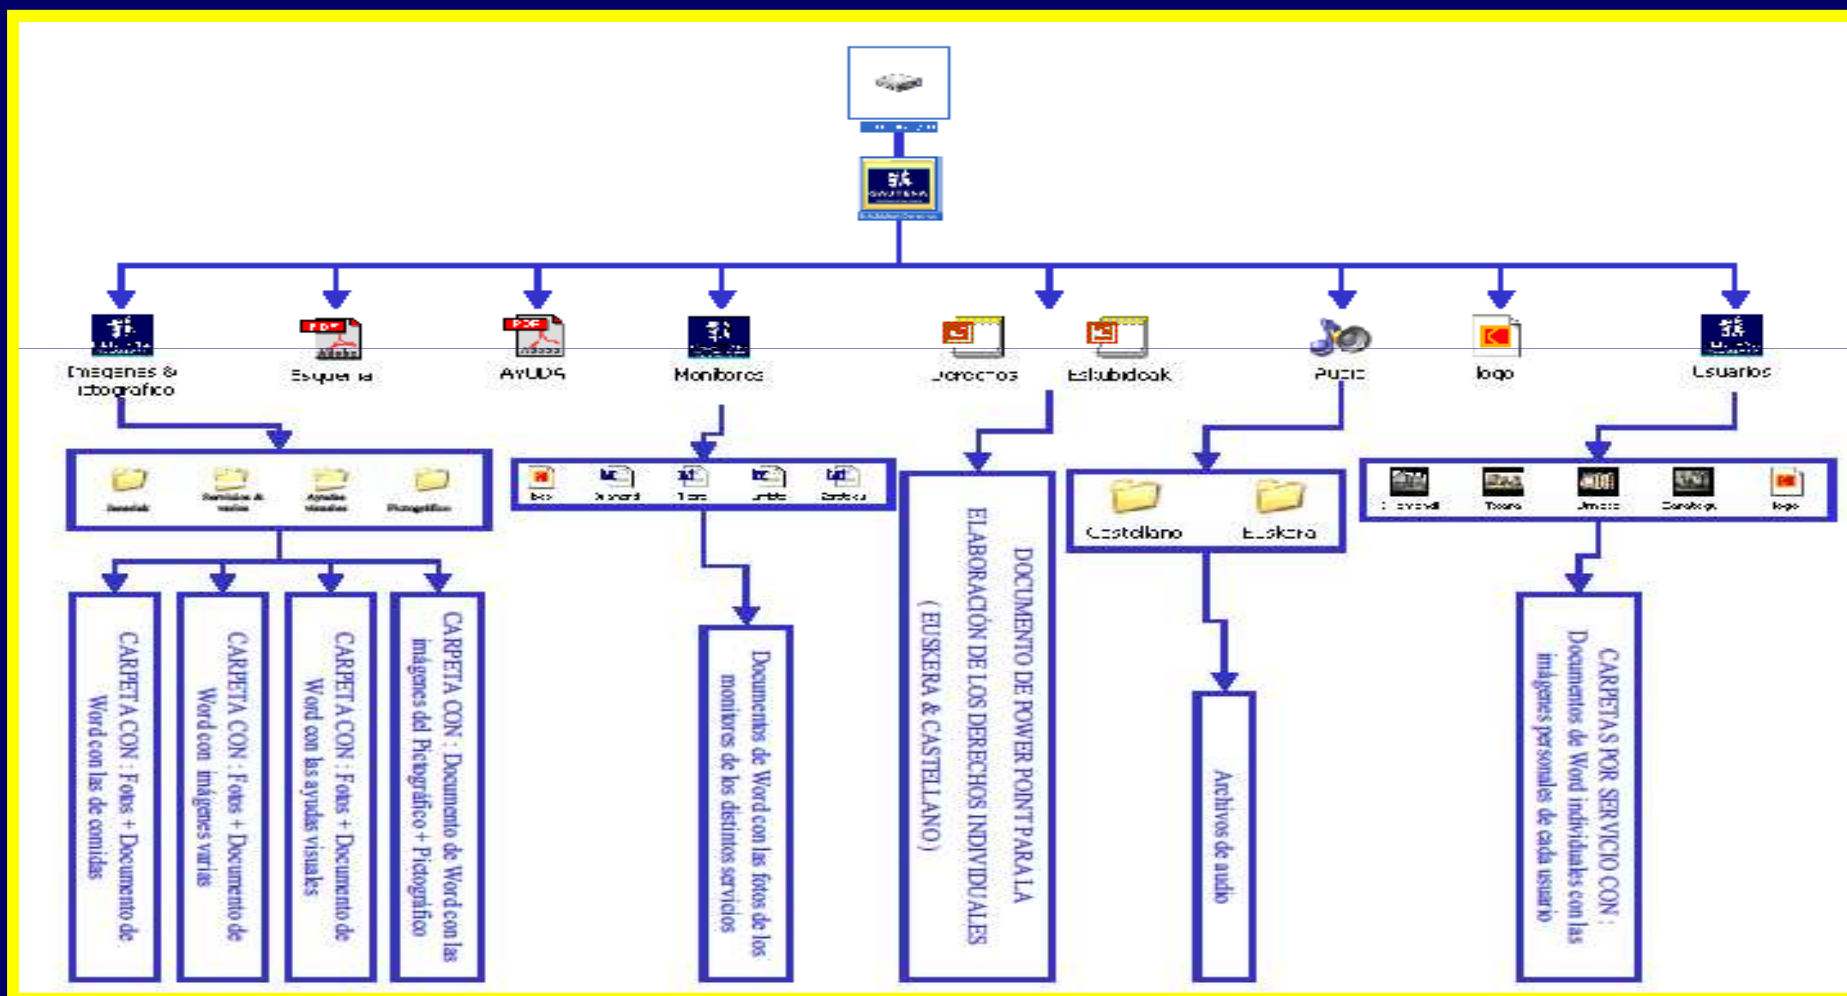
Imagenes & pictografico

Esquema

AYUDS

Monitores

Derechos

Eskubideak

Audio

logo

Usuarios

Comidas

Servicios de varios

Ayudas visuales

Pictográfico

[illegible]

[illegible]

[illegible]

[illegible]

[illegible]

Castellano

Euskera

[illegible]

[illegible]

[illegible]

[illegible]

logo

CARPETA CON : Fotos + Documento de Word con las de comidas

CARPETA CON : Fotos + Documento de Word con imágenes varias

CARPETA CON : Fotos + Documento de Word con las ayudas visuales

CARPETA CON : Documento de Word con las imágenes del Pictográfico + Pictográfico

Documentos de Word con las fotos de los monitores de los distintos servicios

DOCUMENTO DE POWER POINT PARA LA ELABORACIÓN DE LOS DERECHOS INDIVIDUALES ( EUSKERA & CASTELLANO )

Archivos de audio

CARPETAS POR SERVICIO CON : Documentos de Word individuales con las imágenes personales de cada usuario